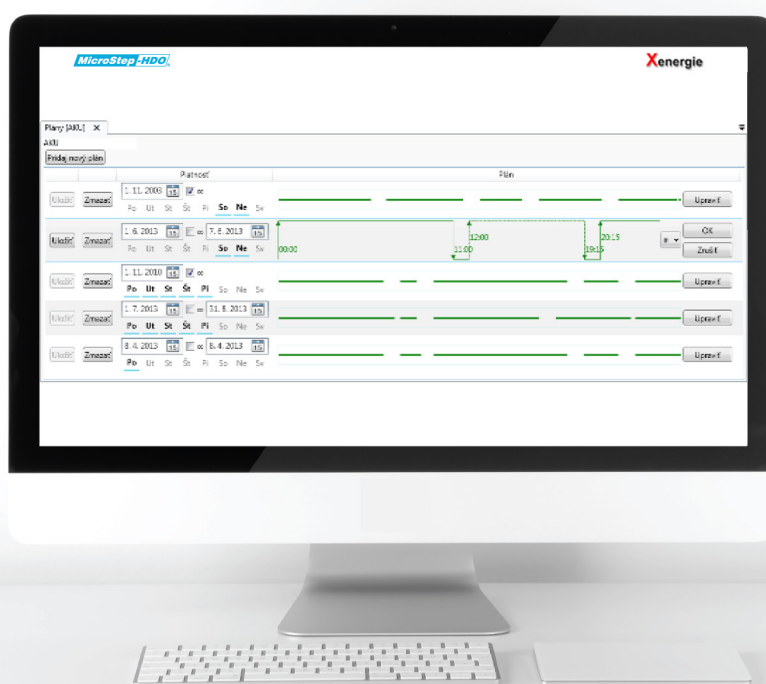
MicroStep-HDO

Xenergie

Plány [AKU] ×

AKU

Pridaj nový plán

| | | Platnosť | Plán | |
|---|---|---|---|---|
| Uložiť | Zmazať | 1. 11. 2008 15 ∞ Po Ut St Št Pi So Ne Sv | | Upraviť |
| Uložiť | Zmazať | 1. 6. 2013 15 ∞ 7. 6. 2013 15 Po Ut St Št Pi So Ne Sv | 00:00 11:00 12:00 19:15 20:15 | # OK Zrušiť |
| Uložiť | Zmazať | 1. 11. 2010 15 ∞ Po Ut St Št Pi So Ne Sv | | Upraviť |
| Uložiť | Zmazať | 1. 7. 2013 15 ∞ 31. 8. 2013 15 Po Ut St Št Pi So Ne Sv | | Upraviť |
| Uložiť | Zmazať | 8. 4. 2013 15 ∞ 8. 4. 2013 15 Po Ut St Št Pi So Ne Sv | | Upraviť |